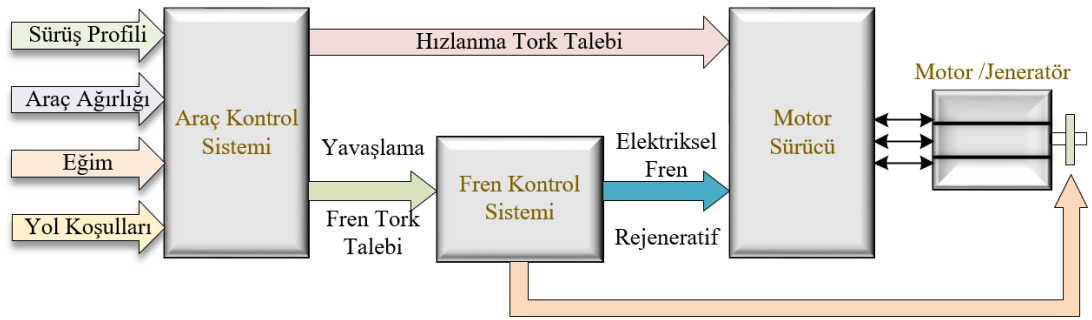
Sürüş Profili

Araç Ağırlığı

Eğim

Yol Koşulları

Araç Kontrol Sistemi

Hızlanma Tork Talebi

Yavaşlama

Fren Tork Talebi

Fren Kontrol Sistemi

Elektriksel Fren

Rejeneratif

Motor Sürücü

Motor /Jeneratör